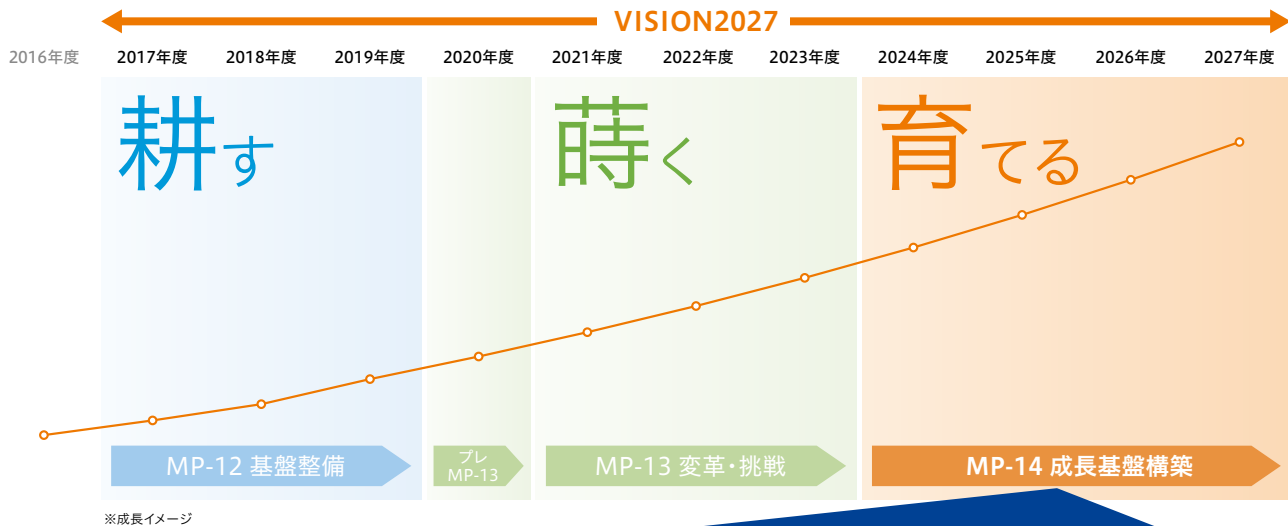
VISION2027

2016年度 2017年度 2018年度 2019年度 2020年度 2021年度 2022年度 2023年度 2024年度 2025年度 2026年度 2027年度

耕す

蒔く

育てる

MP-12 基盤整備

プレ MP-13

MP-13 変革・挑戦

MP-14 成長基盤構築

※成長イメージ